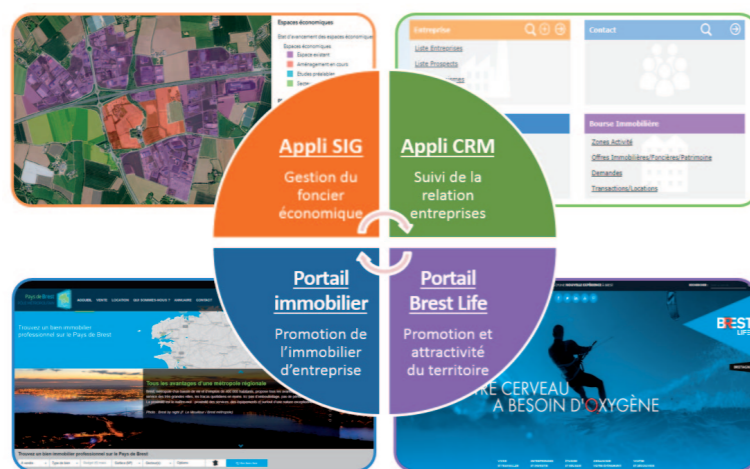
Espaces économiques

Etat d'avancement des espaces économiques

Espaces économiques

Espace existant

Aménagement en cours

Etudes préalables

Entreprise

Liste Entreprises

Liste Prospects

Contact

Bourse Immobilière

Zones Activité

Offres Immobilières/Foncières/Patrimoine

Demandes

Transactions/Locations

Appli SIG

Gestion du foncier économique

Appli CRM

Suivi de la relation entreprises

Portail immobilier

Promotion de l'immobilier d'entreprise

Portail Brest Life

Promotion et attractivité du territoire

Pays de Brest

ACCUEIL VENTE LOCATION QUI SOMMES-NOUS ? ANNUAIRE CONTACT

Trouvez un bien immobilier professionnel sur le Pays de Brest

Tous les avantages d'une métropole régionale

Trouvez un bien immobilier professionnel sur le Pays de Brest

BREST LIFE

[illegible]RE CERVEAU A BESOIN D'OXYGÈNE